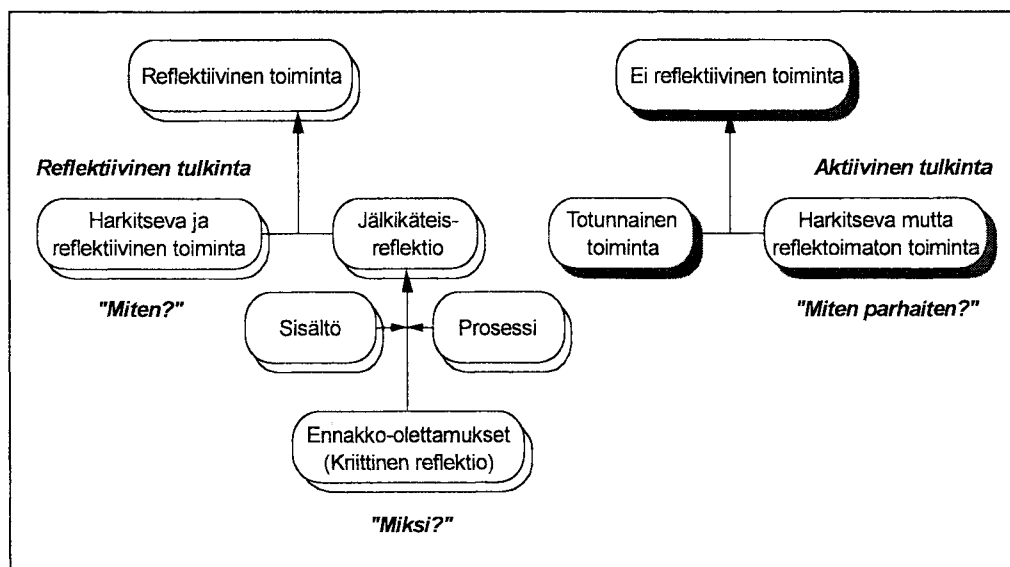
Reflektiivinen toiminta

Reflektiivinen tulkinta

Harkitseva ja reflektiivinen toiminta

Jälkikäteisreflektio

"Miten?"

Sisältö

Prosessi

Ennakko-olettamukset (Kriittinen reflektio)

"Miksi?"

Ei reflektiivinen toiminta

Aktiivinen tulkinta

Totunnainen toiminta

Harkitseva mutta reflektoimaton toiminta

"Miten parhaiten?"